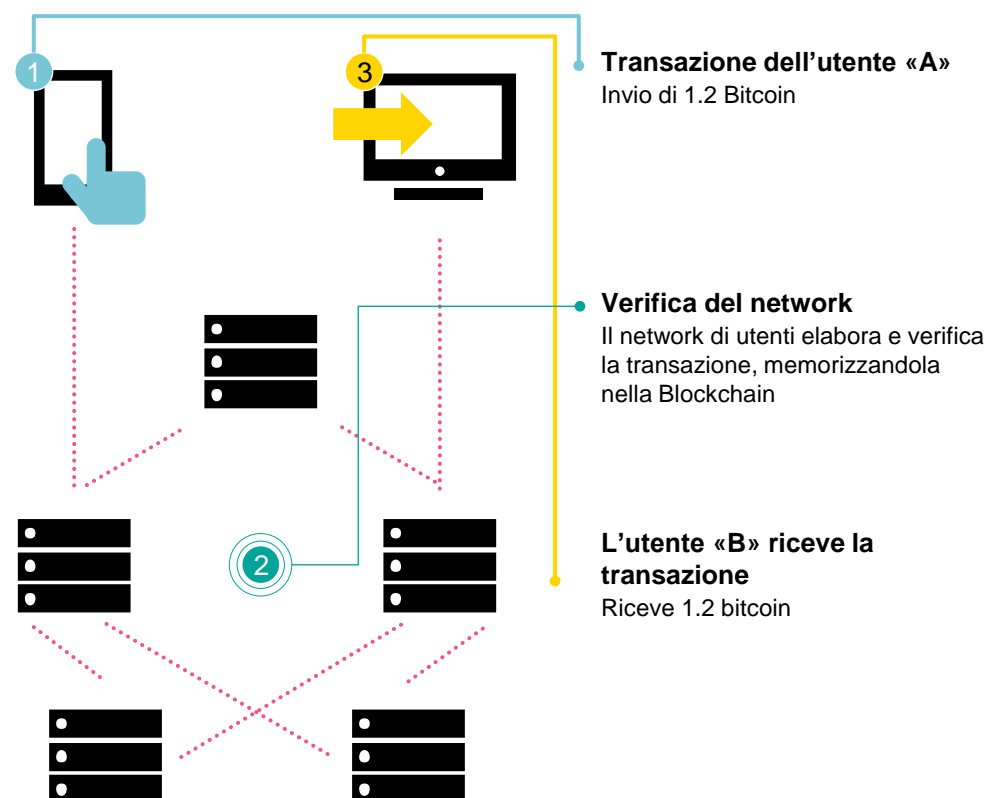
1

3

2

**Transazione dell’utente «A»**
Invio di 1.2 Bitcoin

**Verifica del network**
Il network di utenti elabora e verifica la transazione, memorizzandola nella Blockchain

**L’utente «B» riceve la transazione**
Riceve 1.2 bitcoin